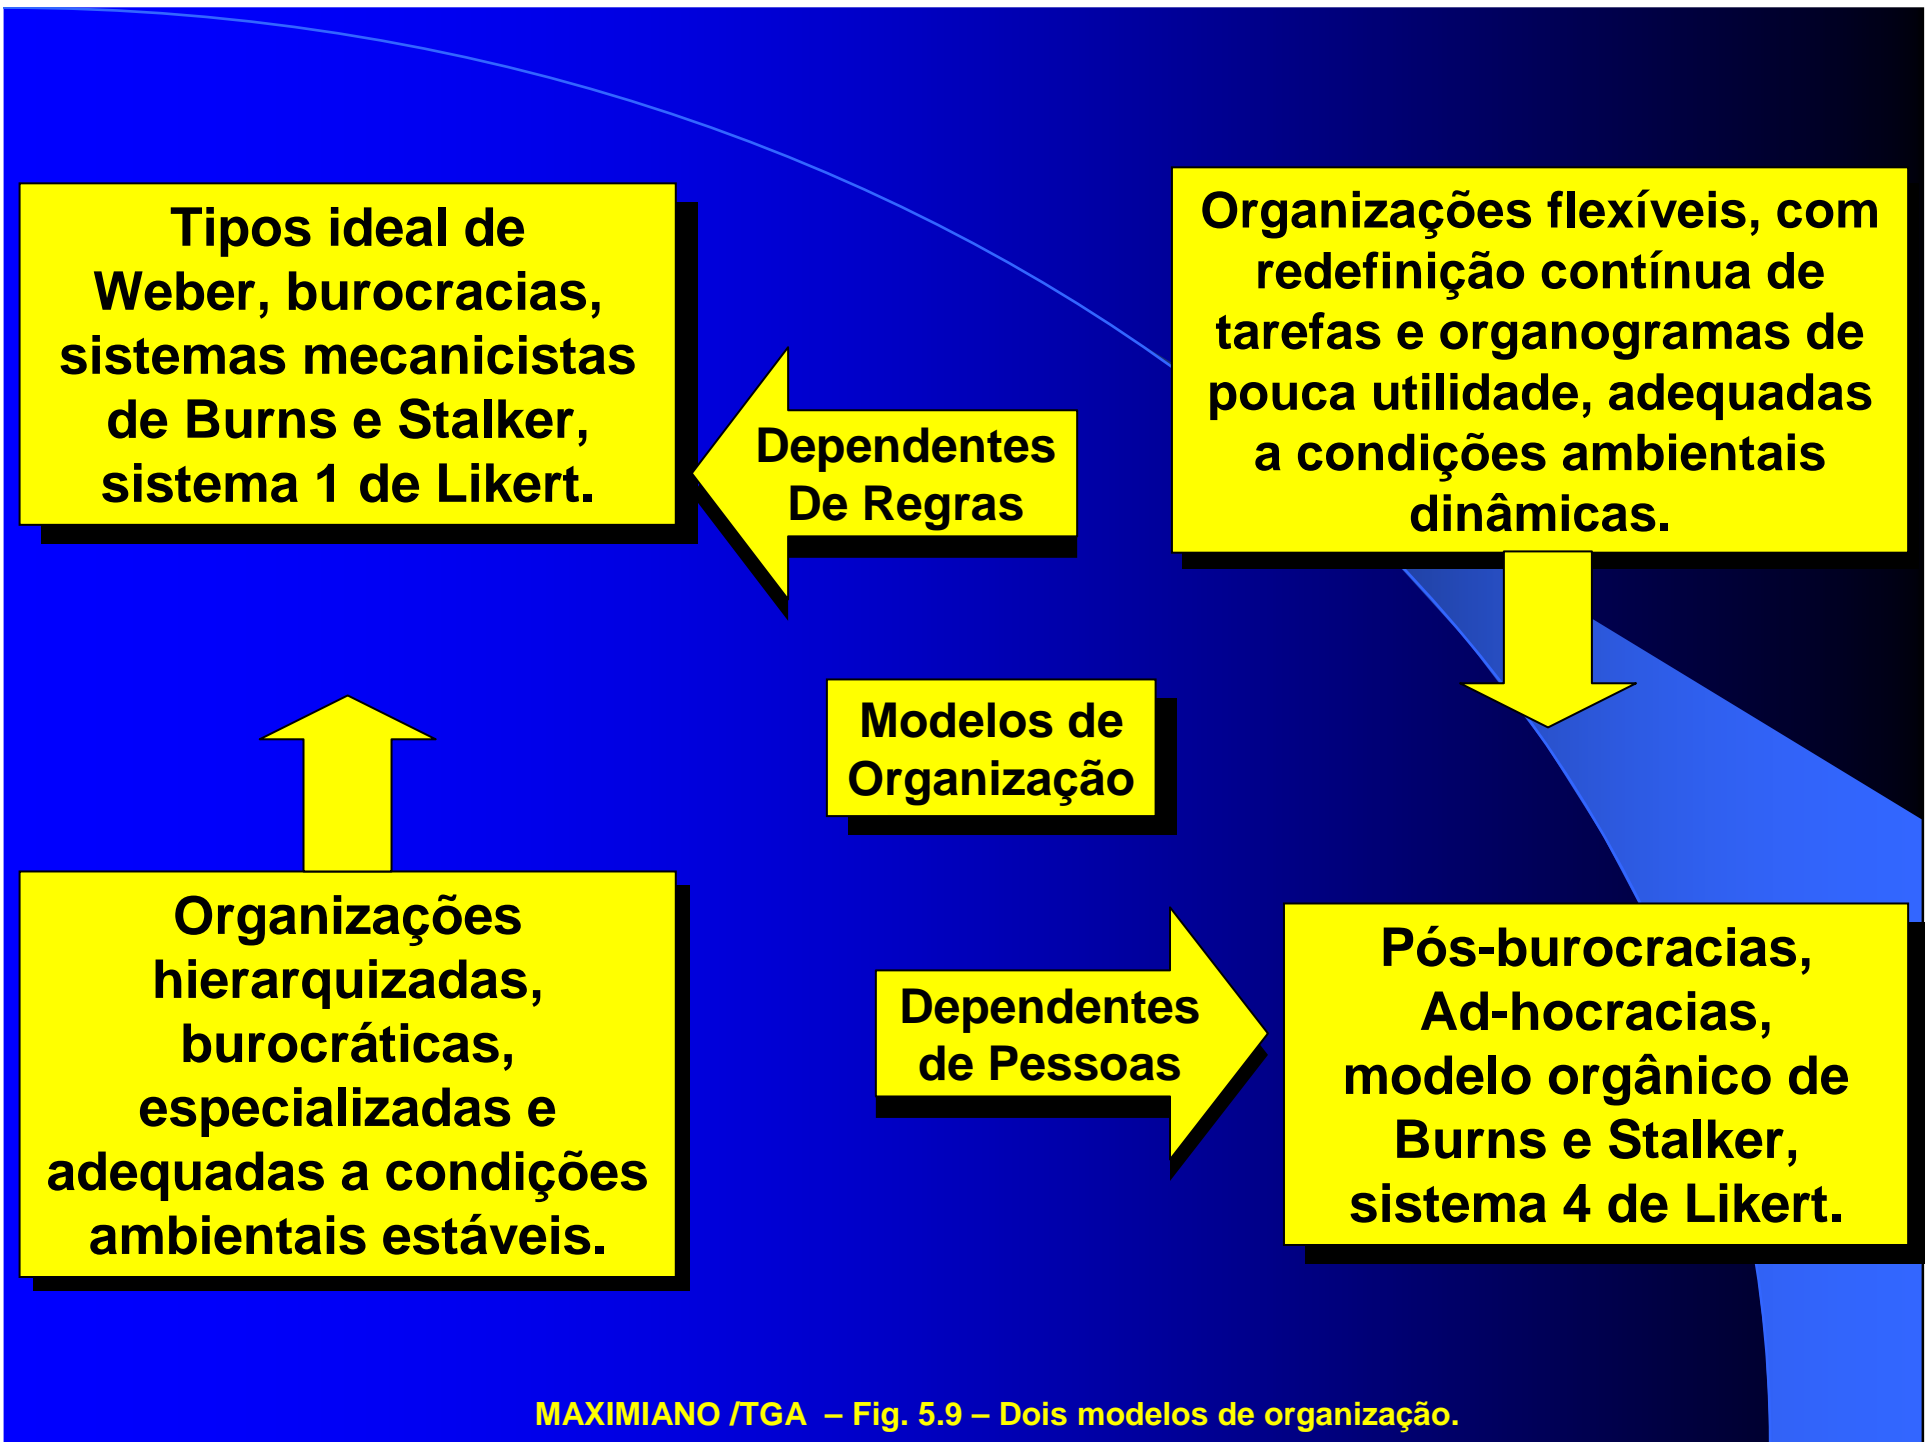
Tipos ideal de Weber, burocracias, sistemas mecanicistas de Burns e Stalker, sistema 1 de Likert.

Dependentes De Regras

Organizações flexíveis, com redefinição contínua de tarefas e organogramas de pouca utilidade, adequadas a condições ambientais dinâmicas.

Modelos de Organização

Organizações hierarquizadas, burocráticas, especializadas e adequadas a condições ambientais estáveis.

Dependentes de Pessoas

Pós-burocracias, Ad-hocracias, modelo orgânico de Burns e Stalker, sistema 4 de Likert.

MAXIMIANO /TGA – Fig. 5.9 – Dois modelos de organização.